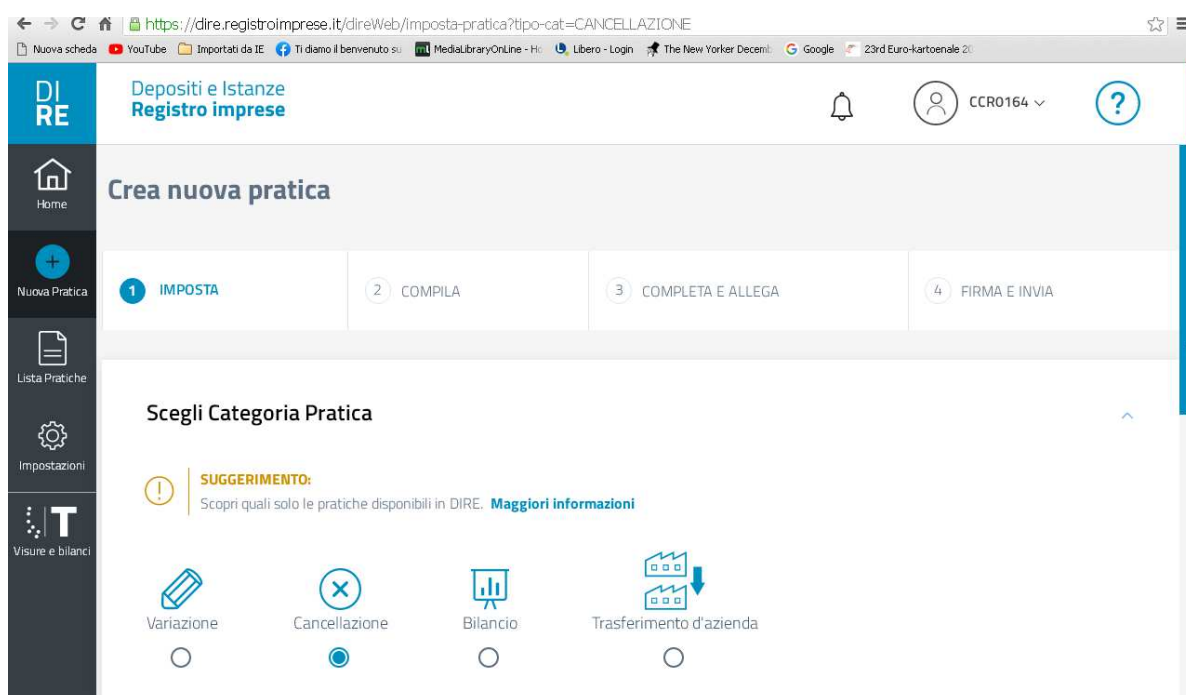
https://dire.registroimprese.it/direWeb/imposta-pratica?tipo-cat=CANCELLAZIONE

Nuova scheda YouTube Importati da IE Ti diamo il benvenuto su MediaLibraryOnLine - Ho Libero - Login The New Yorker Decemb Google 23rd Euro-kartoenale 20

DI RE

Depositi e Istanze
Registro imprese

CCR0164

?

Home

Nuova Pratica

Lista Pratiche

Impostazioni

Visure e bilanci

Crea nuova pratica

1 IMPOSTA

2 COMPILA

3 COMPLETA E ALLEGA

4 FIRMA E INVIA

Scegli Categoria Pratica

SUGGERIMENTO:
Scopri quali solo le pratiche disponibili in DIRE. Maggiori informazioni

Variazione

Cancellazione

Bilancio

Trasferimento d'azienda